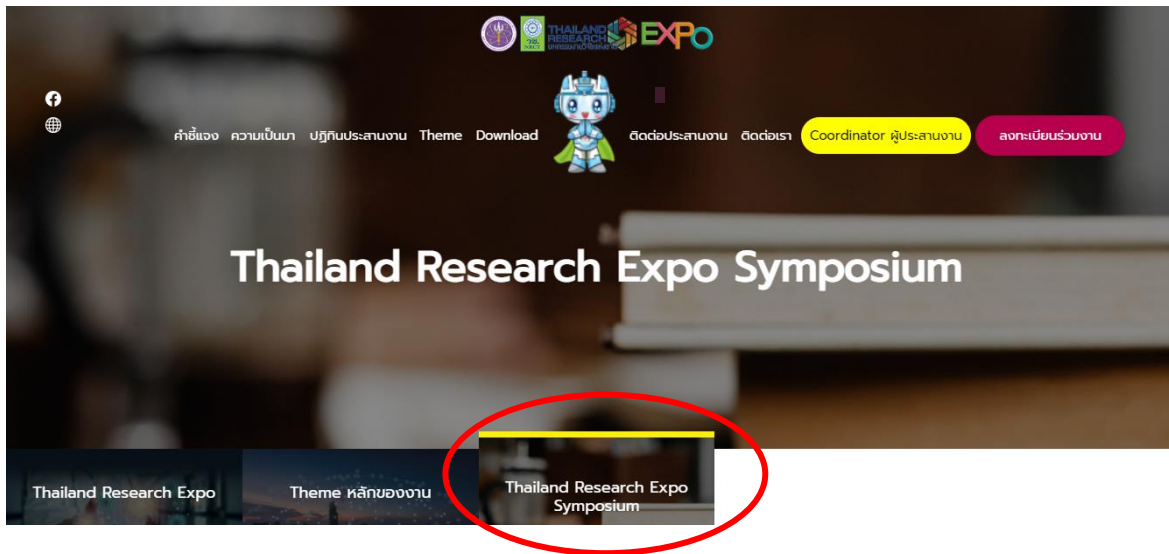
THAILAND RESEARCH EXPO

คำชี้แจง ความเป็นมา ปฏิทินประสานงาน Theme Download ติดต่อประสานงาน ติดต่อเรา Coordinator ผู้ประสานงาน ลงทะเบียนร่วมงาน

Thailand Research Expo Symposium

Thailand Research Expo

Theme หลักของงาน

Thailand Research Expo Symposium